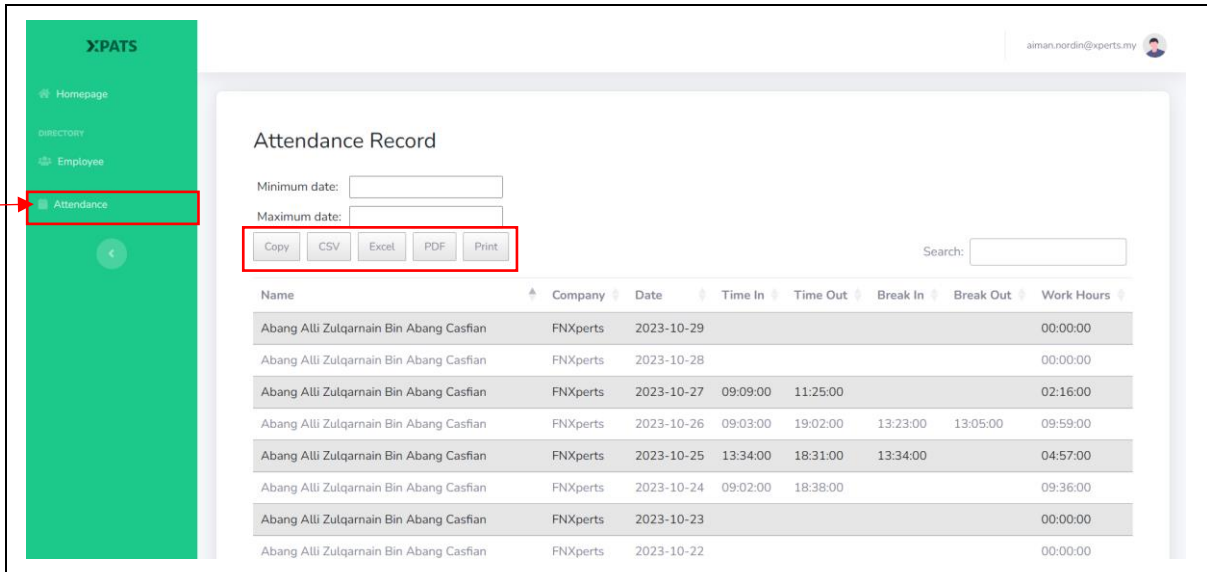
X:PATS

Homepage

DIRECTORY

Employee

Attendance

aiman.nordin@xperts.my

Attendance Record

Minimum date:

Maximum date:

Copy CSV Excel PDF Print

Search:

| Name | Company | Date | Time In | Time Out | Break In | Break Out | Work Hours |
|---|---|---|---|---|---|---|---|
| Abang Alli Zulqarnain Bin Abang Casfian | FNXperts | 2023-10-29 | | | | | 00:00:00 |
| Abang Alli Zulqarnain Bin Abang Casfian | FNXperts | 2023-10-28 | | | | | 00:00:00 |
| Abang Alli Zulqarnain Bin Abang Casfian | FNXperts | 2023-10-27 | 09:09:00 | 11:25:00 | | | 02:16:00 |
| Abang Alli Zulqarnain Bin Abang Casfian | FNXperts | 2023-10-26 | 09:03:00 | 19:02:00 | 13:23:00 | 13:05:00 | 09:59:00 |
| Abang Alli Zulqarnain Bin Abang Casfian | FNXperts | 2023-10-25 | 13:34:00 | 18:31:00 | 13:34:00 | | 04:57:00 |
| Abang Alli Zulqarnain Bin Abang Casfian | FNXperts | 2023-10-24 | 09:02:00 | 18:38:00 | | | 09:36:00 |
| Abang Alli Zulqarnain Bin Abang Casfian | FNXperts | 2023-10-23 | | | | | 00:00:00 |
| Abang Alli Zulqarnain Bin Abang Casfian | FNXperts | 2023-10-22 | | | | | 00:00:00 |